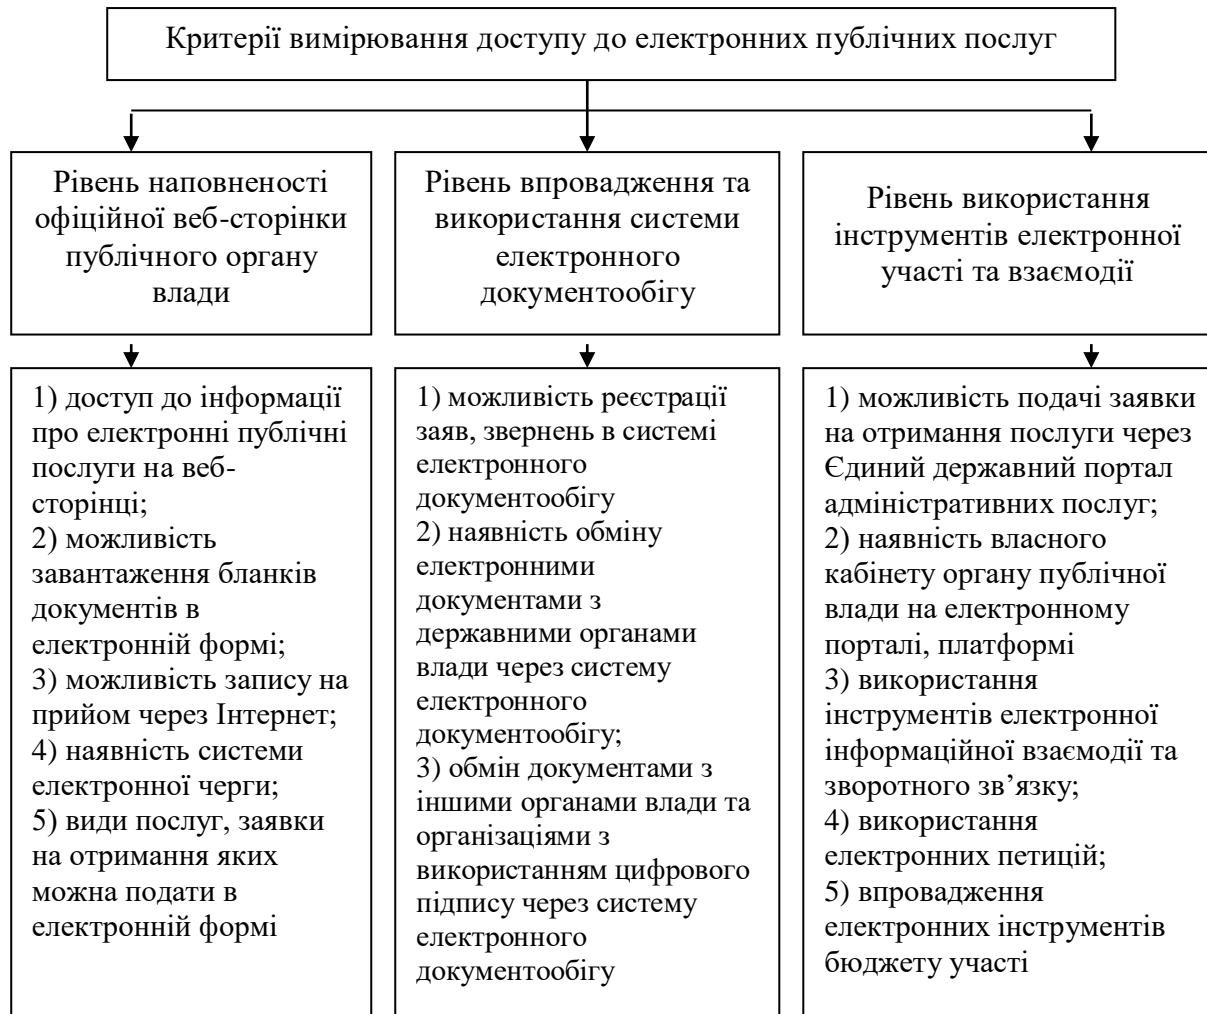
Критерії вимірювання доступу до електронних публічних послуг

Рівень наповненості офіційної веб-сторінки публічного органу влади

Рівень впровадження та використання системи електронного документообігу

Рівень використання інструментів електронної участі та взаємодії

1) доступ до інформації про електронні публічні послуги на веб-сторінці;
2) можливість завантаження бланків документів в електронній формі;
3) можливість запису на прийом через Інтернет;
4) наявність системи електронної черги;
5) види послуг, заявки на отримання яких можна подати в електронній формі

1) можливість реєстрації заяв, звернень в системі електронного документообігу
2) наявність обміну електронними документами з державними органами влади через систему електронного документообігу;
3) обмін документами з іншими органами влади та організаціями з використанням цифрового підпису через систему електронного документообігу

1) можливість подачі заявки на отримання послуги через Єдиний державний портал адміністративних послуг;
2) наявність власного кабінету органу публічної влади на електронному порталі, платформі
3) використання інструментів електронної інформаційної взаємодії та зворотного зв'язку;
4) використання електронних петицій;
5) впровадження електронних інструментів бюджету участі